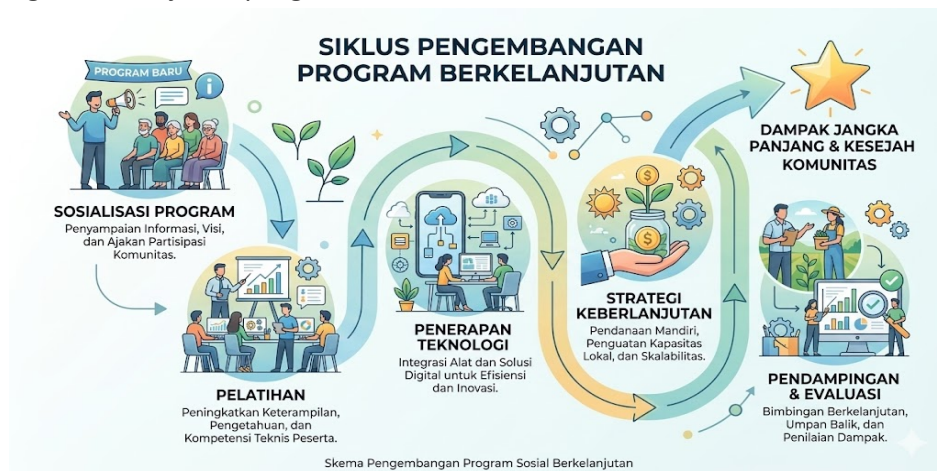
SIKLUS PENGEMBANGAN PROGRAM BERKELANJUTAN

PROGRAM BARU

SOSIALISASI PROGRAM
Penyampaian Informasi, Visi, dan Ajakan Partisipasi Komunitas.

PELATIHAN
Peningkatkan Keterampilan, Pengetahuan, dan Kompetensi Teknis Peserta.

PENERAPAN TEKNOLOGI
Integrasi Alat dan Solusi Digital untuk Efisiensi dan Inovasi.

STRATEGI KEBERLANJUTAN
Pendanaan Mandiri, Penguatan Kapasitas Lokal, dan Skalabilitas.

DAMPAK JANGKA PANJANG & KESEJAH KOMUNITAS

PENDAMPINGAN & EVALUASI
Bimbingan Berkelanjutan, Umpan Balik, dan Penilaian Dampak.

Skema Pengembangan Program Sosial Berkelanjutan